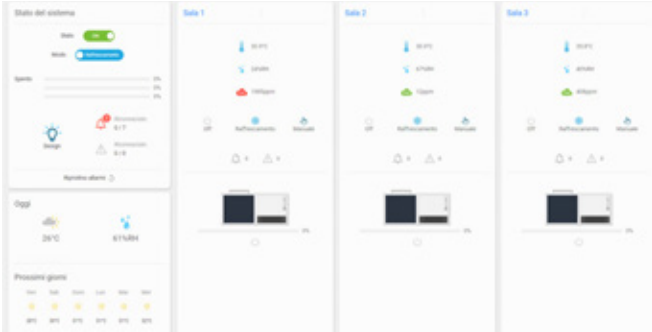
Stato del sistema

Stato On

Modo Raffrescamento

Spento 0%
0%
0%

Design

Ripristina allarmi

Oggi

26°C

61%RH

Prossimi giorni

Sala 1

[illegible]

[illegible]

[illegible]

Off Raffrescamento Manuale

0 0

0%

Sala 2

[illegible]

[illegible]

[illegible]

Off Raffrescamento Manuale

0 0

0%

Sala 3

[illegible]

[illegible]

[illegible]

Off Raffrescamento Manuale

0 0

0%